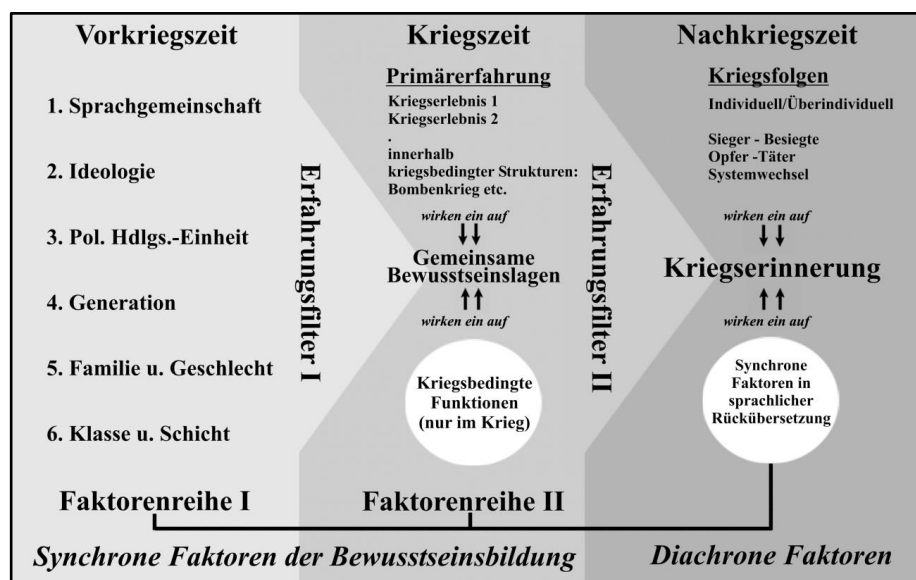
Vorkriegszeit

1. Sprachgemeinschaft

2. Ideologie

3. Pol. Hdlgs.-Einheit

4. Generation

5. Familie u. Geschlecht

6. Klasse u. Schicht

Erfahrungsfilter I

Kriegszeit

Primärerfahrung

Kriegserlebnis 1
Kriegserlebnis 2
.
innerhalb kriegsbedingter Strukturen: Bombenkrieg etc.

wirken ein auf

↓↓

Gemeinsame Bewusstseinslagen

↑↑

wirken ein auf

Kriegsbedingte Funktionen (nur im Krieg)

Erfahrungsfilter II

Nachkriegszeit

Kriegsfolgen

Individuell/Überindividuell

Sieger - Besiegte
Opfer -Täter
Systemwechsel

wirken ein auf

↓↓

Kriegserinnerung

↑↑

wirken ein auf

Synchrone Faktoren in sprachlicher Rückübersetzung

Faktorenreihe I

Faktorenreihe II

Synchrone Faktoren der Bewusstseinsbildung

Diachrone Faktoren